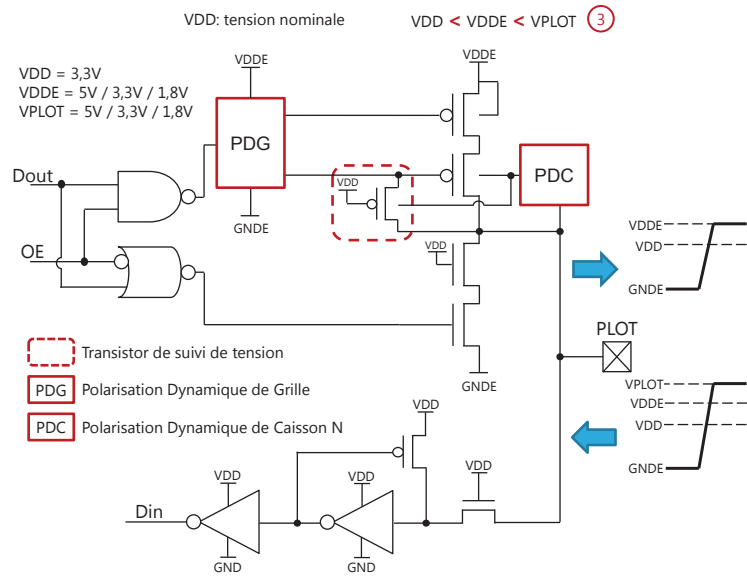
VDD: tension nominale

VDD < VDDE < VPLOT 3

VDD = 3,3V
VDDE = 5V / 3,3V / 1,8V
VPLOT = 5V / 3,3V / 1,8V

VDDE

PDG

GNDE

Dout

OE

VDD

VDDE

PDC

VDD

VDDE
VDD
GNDE

PLOT

GNDE

Transistor de suivi de tension

PDG Polarisation Dynamique de Grille

PDC Polarisation Dynamique de Caisson N

VPLOT
VDDE
VDD
GNDE

VDD

VDD

VDD

VDD

Din

GND

GND